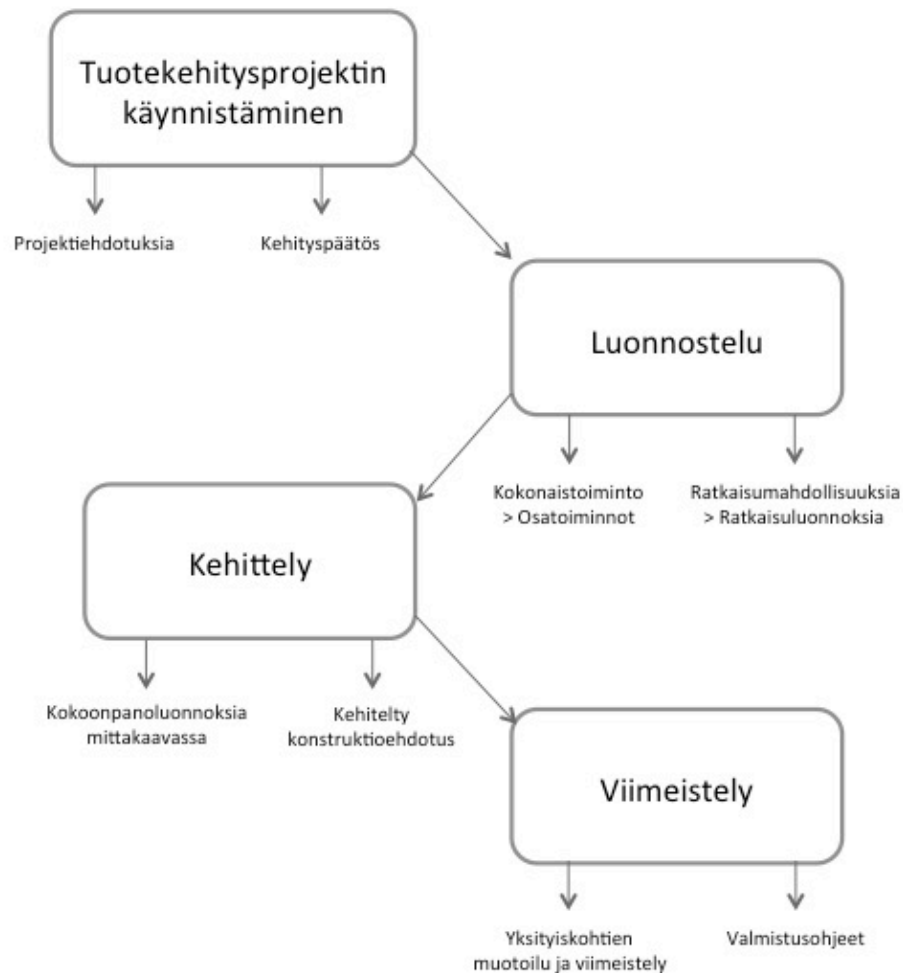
Tuotekehitysprojektin käynnistäminen

Projektiehdotuksia

Kehityspäätös

Luonnostelu

Kokonaistoiminto > Osatoiminnot

Ratkaisumahdollisuuksia > Ratkaisuluonnoksia

Kehittely

Kokoonpanoluonnoksia mittakaavassa

Kehitelty konstruktioehdotus

Viimeistely

Yksityiskohtien muotoilu ja viimeistely

Valmistusohjeet